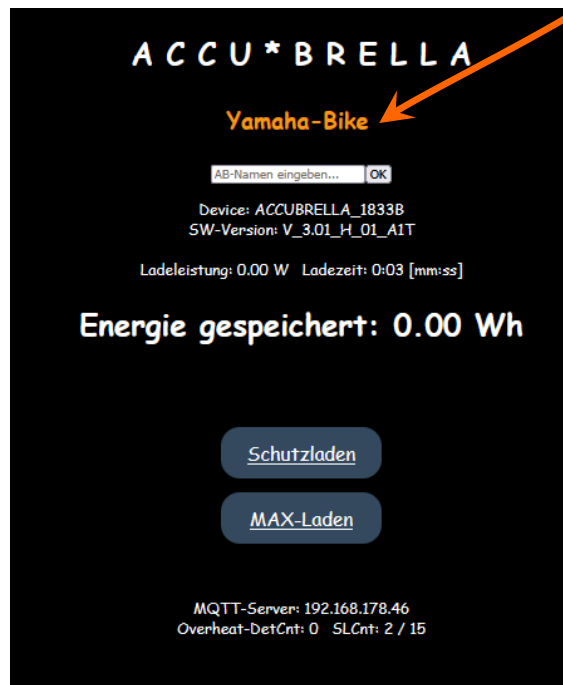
A C C U * B R E L L A

Yamaha-Bike

AB-Namen eingeben... OK

Device: ACCUBRELLA_1833B
SW-Version: V_3.01_H_01_A1T

Ladeleistung: 0.00 W Ladezeit: 0:03 [mm:ss]

Energie gespeichert: 0.00 Wh

Schutzladen

MAX-Laden

MQTT-Server: 192.168.178.46
Overheat-DetCnt: 0 SLCnt: 2 / 15